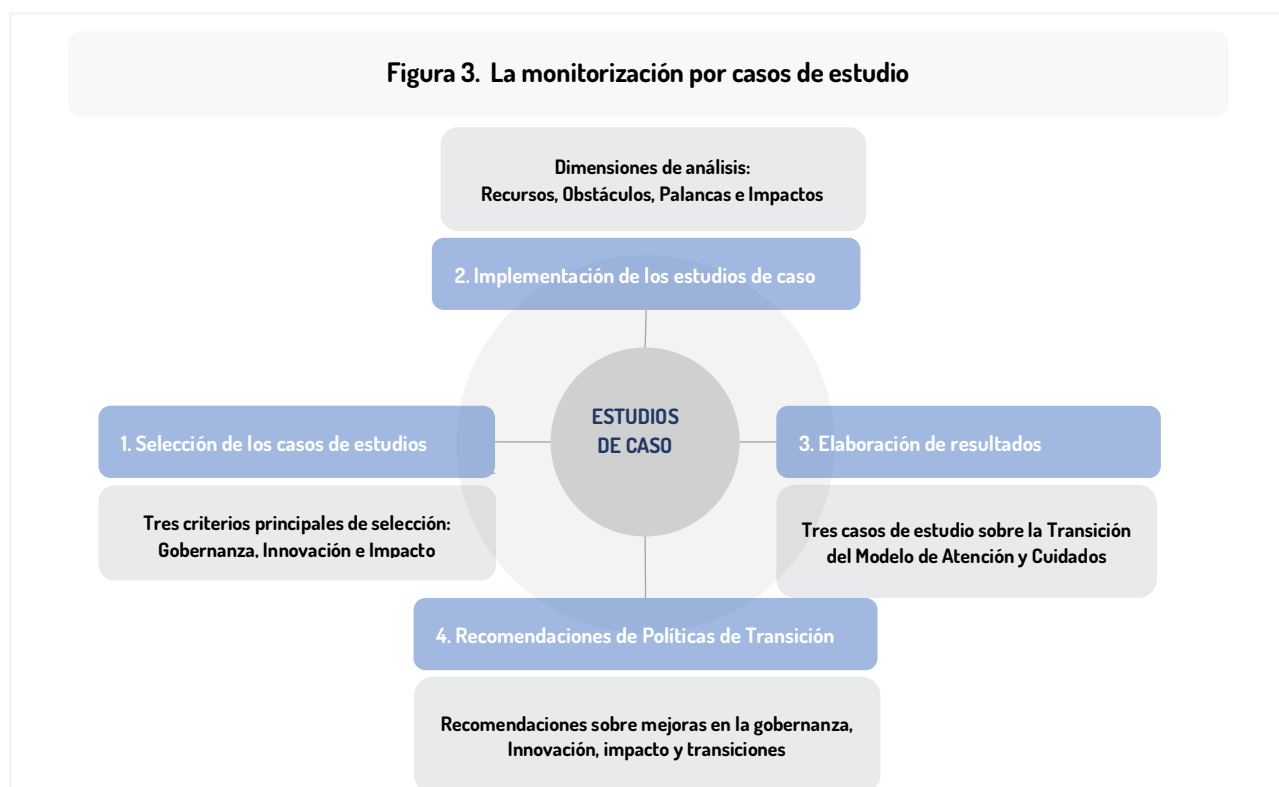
Figura 3. La monitorización por casos de estudio

Dimensiones de análisis:
Recursos, Obstáculos, Palancas e Impactos

2. Implementación de los estudios de caso

ESTUDIOS DE CASO

1. Selección de los casos de estudios

Tres criterios principales de selección:
Gobernanza, Innovación e Impacto

3. Elaboración de resultados

Tres casos de estudio sobre la Transición del Modelo de Atención y Cuidados

4. Recomendaciones de Políticas de Transición

Recomendaciones sobre mejoras en la gobernanza, Innovación, impacto y transiciones